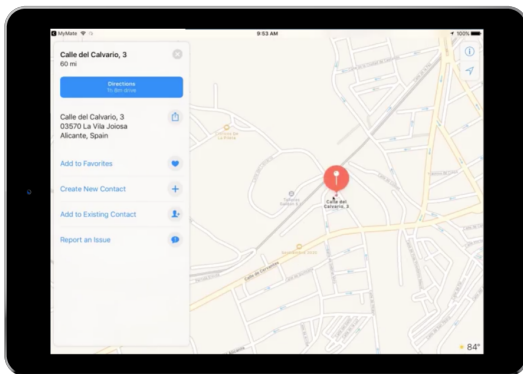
MyMate
9:53 AM
100%

Calle del Calvario, 3
60 mi

Directions
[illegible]

Calle del Calvario, 3
03570 La Vila Joiosa
Alicante, Spain

Add to Favorites

Create New Contact

Add to Existing Contact

Report an Issue

Calle del Calvario, 3

84°